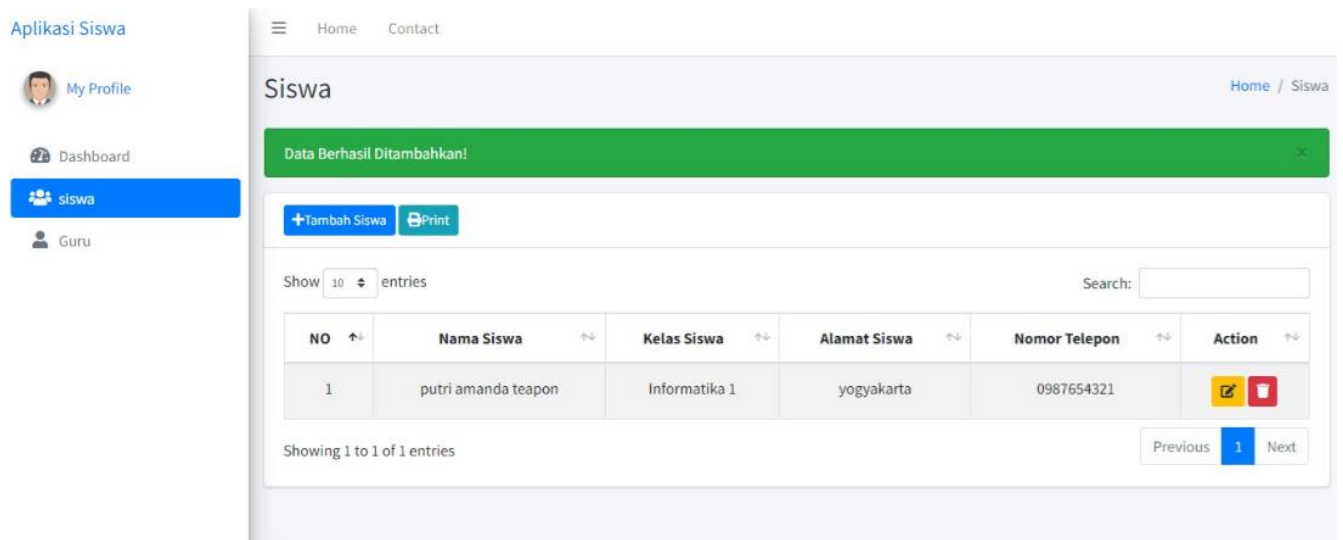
Aplikasi Siswa

My Profile

Dashboard

siswa

Guru

Home Contact

Siswa

Home / Siswa

Data Berhasil Ditambahkan!

×

Tambah Siswa Print

Show 10 entries

Search:

| NO | Nama Siswa | Kelas Siswa | Alamat Siswa | Nomor Telepon | Action |
|---|---|---|---|---|---|
| 1 | putri amanda teapon | Informatika 1 | yogyakarta | 0987654321 | |

Showing 1 to 1 of 1 entries

Previous 1 Next